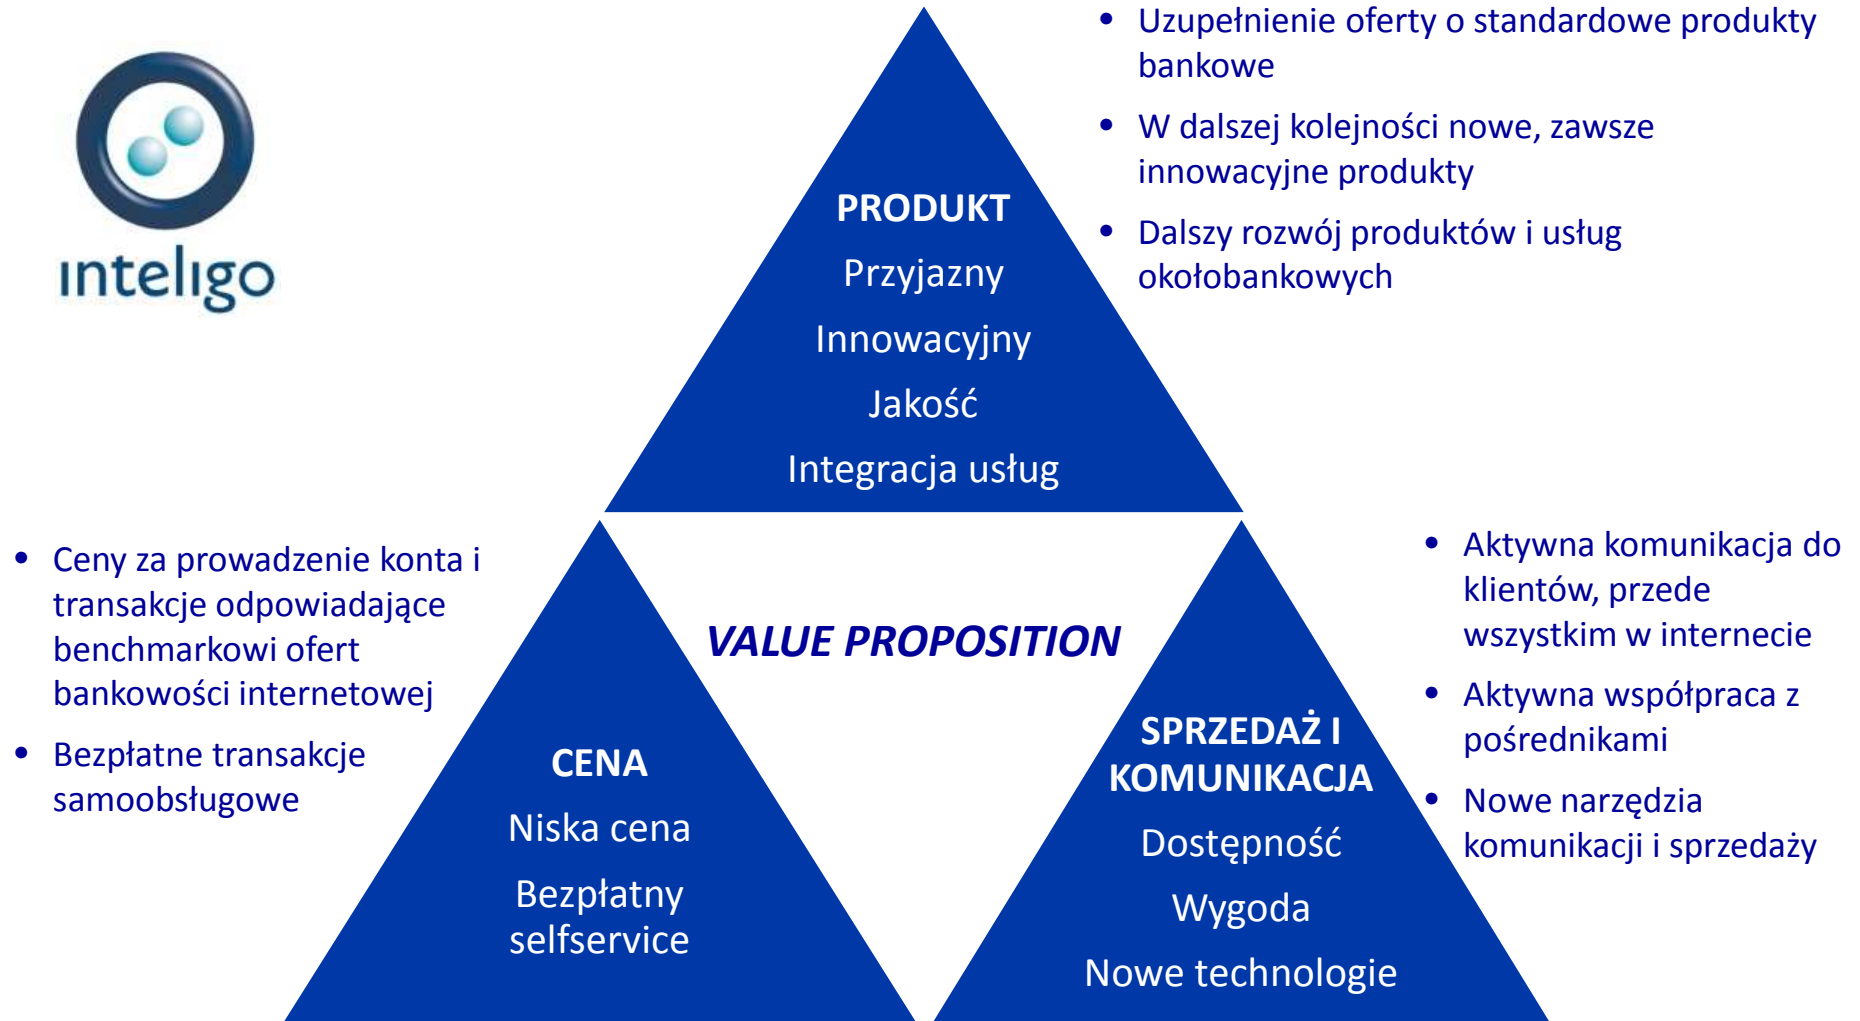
inteligo

PRODUKT
Przyjazny
Innowacyjny
Jakość
Integracja usług

• Uzupełnienie oferty o standardowe produkty bankowe
• W dalszej kolejności nowe, zawsze innowacyjne produkty
• Dalszy rozwój produktów i usług okołobankowych

• Ceny za prowadzenie konta i transakcje odpowiadające benchmarkowi ofert bankowości internetowej
• Bezpłatne transakcje samoobsługowe

VALUE PROPOSITION

CENA
Niska cena
Bezpłatny selfservice

SPRZEDAŻ I KOMUNIKACJA
Dostępność
Wygoda
Nowe technologie

• Aktywna komunikacja do klientów, przede wszystkim w internecie
• Aktywna współpraca z pośrednikami
• Nowe narzędzia komunikacji i sprzedaży